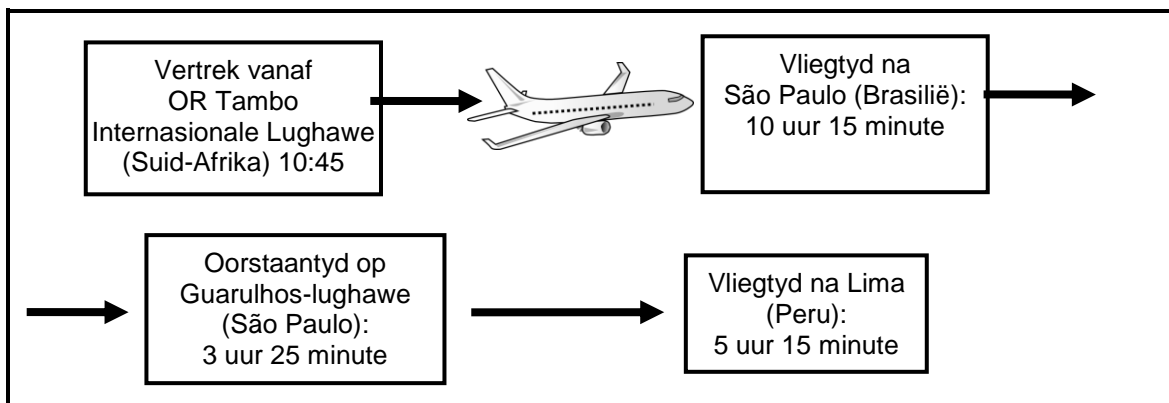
Vertrek vanaf OR Tambo Internasionale Lughawe (Suid-Afrika) 10:45

Vliegtyd na São Paulo (Brasilië): 10 uur 15 minute

Oorstaantyd op Guarulhos-lughawe (São Paulo): 3 uur 25 minute

Vliegtyd na Lima (Peru): 5 uur 15 minute